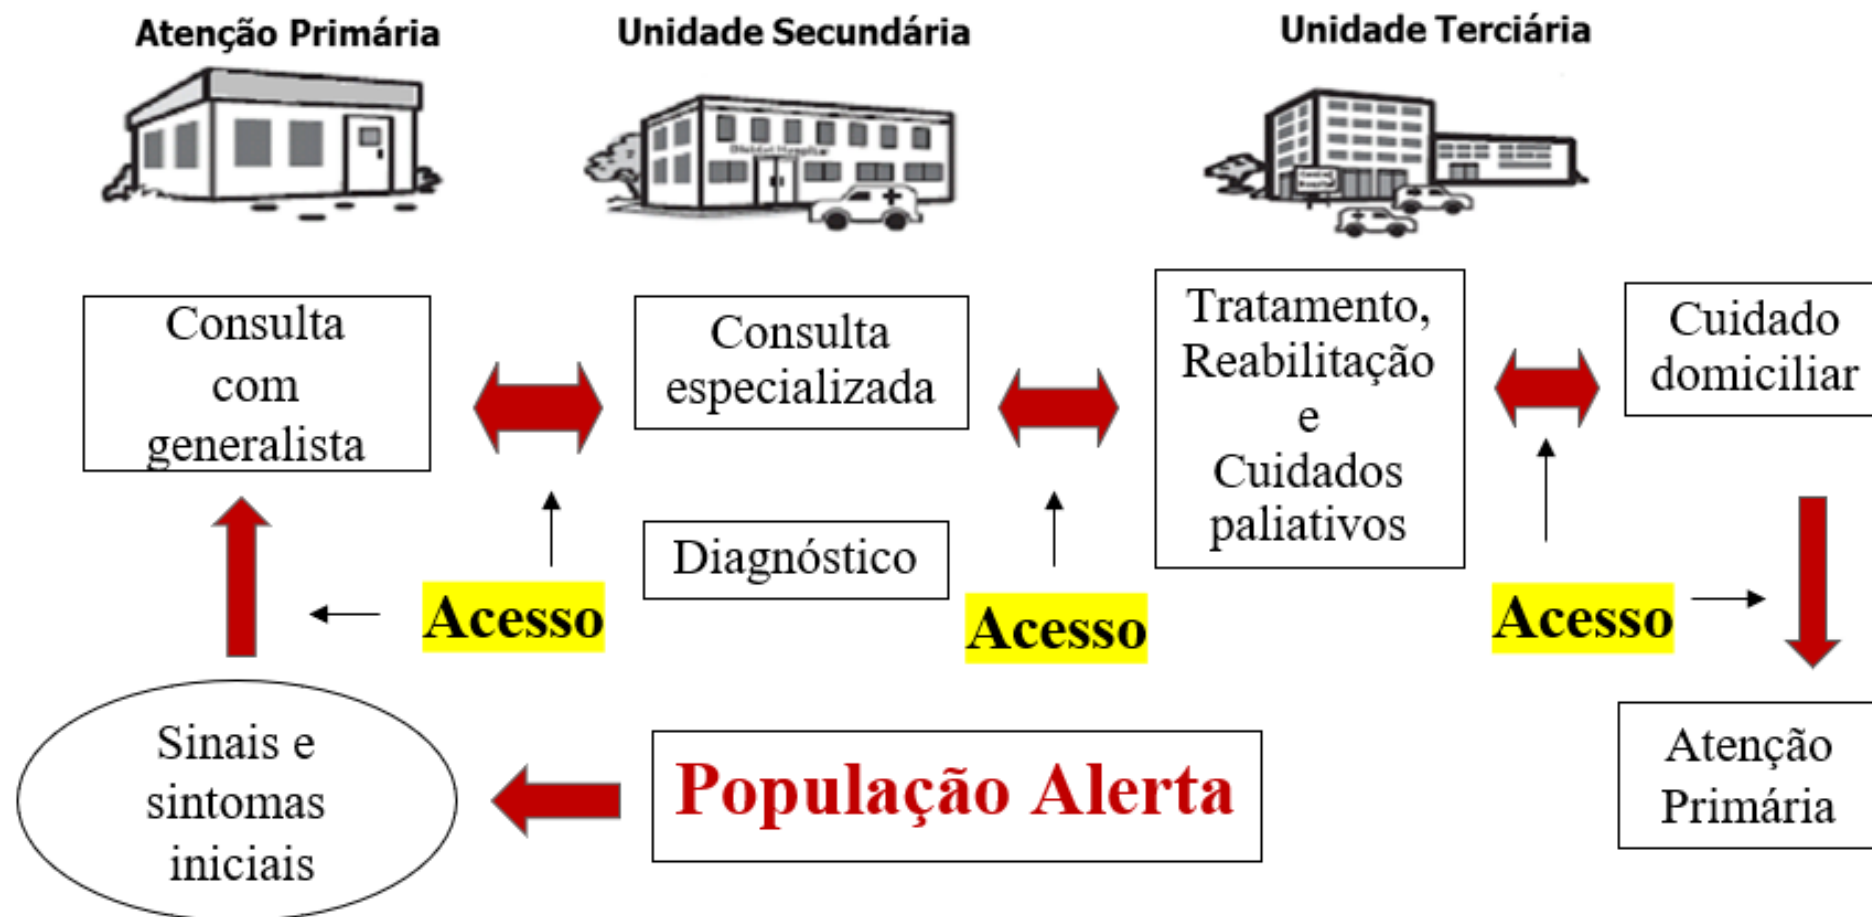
Atenção Primária

Unidade Secundária

Unidade Terciária

Consulta com generalista

Consulta especializada

Tratamento, Reabilitação e Cuidados paliativos

Cuidado domiciliar

Diagnóstico

Acesso

Acesso

Acesso

Sinais e sintomas iniciais

População Alerta

Atenção Primária